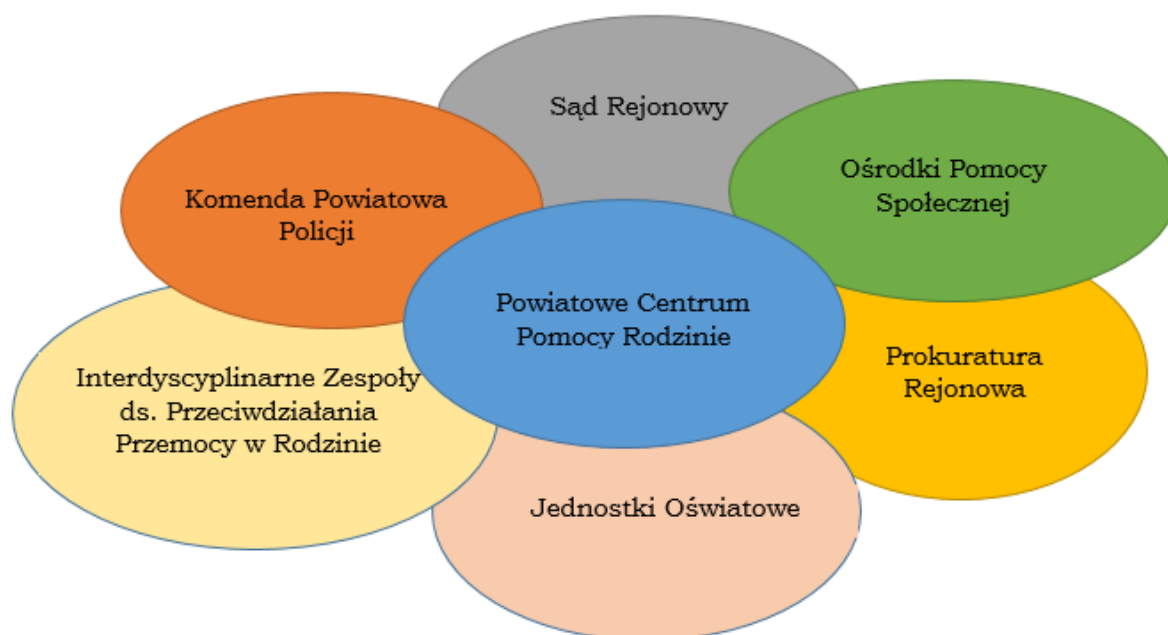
Sąd Rejonowy

Komenda Powiatowa Policji

Ośrodki Pomocy Społecznej

Powiatowe Centrum Pomocy Rodzinie

Prokuratura Rejonowa

Interdyscyplinarne Zespoły ds. Przeciwdziałania Przemocy w Rodzinie

Jednostki Oświatowe